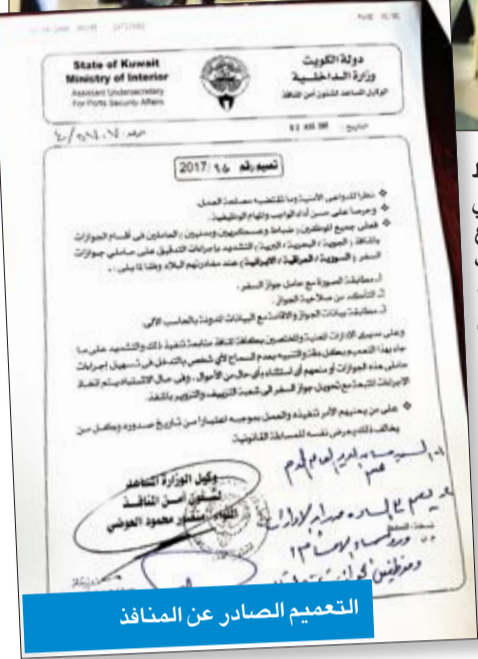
State of Kuwait
Ministry of Interior
Assistant Undersecretary
For Ports Security Affairs

دولة الكويت
وزارة الداخلية
الوكيل المساعد لشئون أمن المنافذ

تعميم رقم ١٥ /2017

نظراً للدواعي الأمنية وما تقتضيه مصلحة العمل.

وحرصاً على حسن أداء الواجب والمهام الوظيفية.

فعلى جميع الموظفين ضباط ومستخدمين ومدنيين العاملين في أقسام الجوازات بالمنافذ (الجوية - البحرية - البرية) التشديد بإجراءات التدقيق على حاملي جوازات السفر السورية - العراقية - الإيرانية عند مغادرتهم البلاد وفقاً لما يلي:

أ- مطابقة الصورة مع حامل جواز السفر.
ب- التأكد من صلاحية الجواز.
ج- مطابقة بيانات الجواز والإقامة مع البيانات المدونة بالحاسب الآلي.

وعلى مسئولي الإدارات المعنية والمختصين بالمنافذ متابعة تنفيذ ذلك والتشديد على ما جاء بهذا التعميم وبشكل دقيق والتنبيه بعدم السماح لأي شخص بالتدخل في تسهيل إجراءات حاملي هذه الجوازات أو منعهم أو استثناء أي حال من الأحوال، وفي حال الاشتباه يتم اتخاذ الإجراءات اللازمة مع تحويل جواز السفر إلى شعبة التزييف والتزوير بالمنفذ.

على من يهمهم الأمر تنفيذه والعمل بموجبه اعتباراً من تاريخ صدوره وكل من يخالف ذلك يعرض نفسه للمساءلة القانونية.

وكيل الوزارة المساعد
لشئون أمن المنافذ
اللواء/ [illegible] محمود الحوطي

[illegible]

التعميم الصادر عن المنافذ